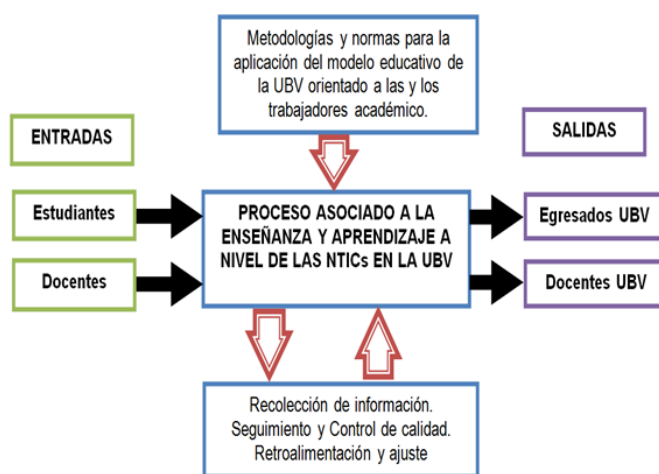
Metodologías y normas para la aplicación del modelo educativo de la UBV orientado a las y los trabajadores académico.

ENTRADAS

SALIDAS

Estudiantes

PROCESO ASOCIADO A LA ENSEÑANZA Y APRENDIZAJE A NIVEL DE LAS NTICs EN LA UBV

Egresados UBV

Docentes

Docentes UBV

Recolección de información. Seguimiento y Control de calidad. Retroalimentación y ajuste